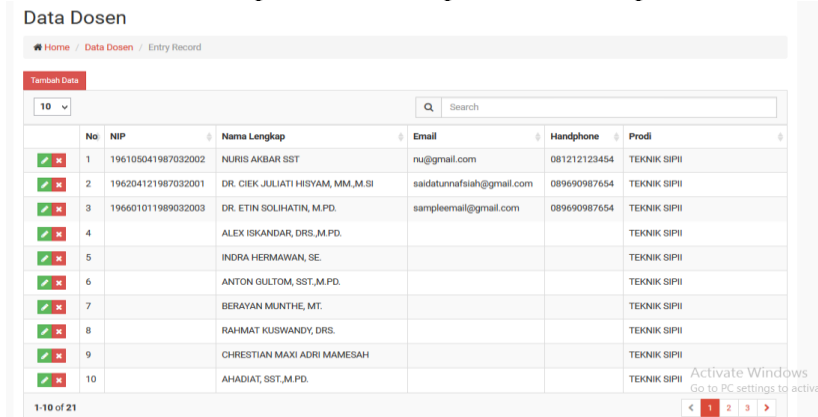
Data Dosen

Home / Data Dosen / Entry Record

Tambah Data

10

Search

|  | No | NIP | Nama Lengkap | Email | Handphone | Prodi |
|---|---|---|---|---|---|---|
|  | 1 | 196105041987032002 | NURIS AKBAR SST | nu@gmail.com | 081212123454 | TEKNIK SIPIL |
|  | 2 | 196204121987032001 | DR. CIEK JULIATI HISYAM, MM.,M.SI | saidatunnafsiah@gmail.com | 089690987654 | TEKNIK SIPIL |
|  | 3 | 196601011989032003 | DR. ETIN SOLIHATIN, M.PD. | sampleemail@gmail.com | 089690987654 | TEKNIK SIPIL |
|  | 4 |  | ALEX ISKANDAR, DRS.,M.PD. |  |  | TEKNIK SIPIL |
|  | 5 |  | INDRA HERMAWAN, SE. |  |  | TEKNIK SIPIL |
|  | 6 |  | ANTON GULTOM, SST.,M.PD. |  |  | TEKNIK SIPIL |
|  | 7 |  | BERAYAN MUNTHE, MT. |  |  | TEKNIK SIPIL |
|  | 8 |  | RAHMAT KUSWANDY, DRS. |  |  | TEKNIK SIPIL |
|  | 9 |  | CHRESTIAN MAXI ADRI MAMESAH |  |  | TEKNIK SIPIL |
|  | 10 |  | AHADIAT, SST.,M.PD. |  |  | TEKNIK SIPIL |

1-10 of 21

< 1 2 3 >

Activate Windows
Go to PC settings to activa